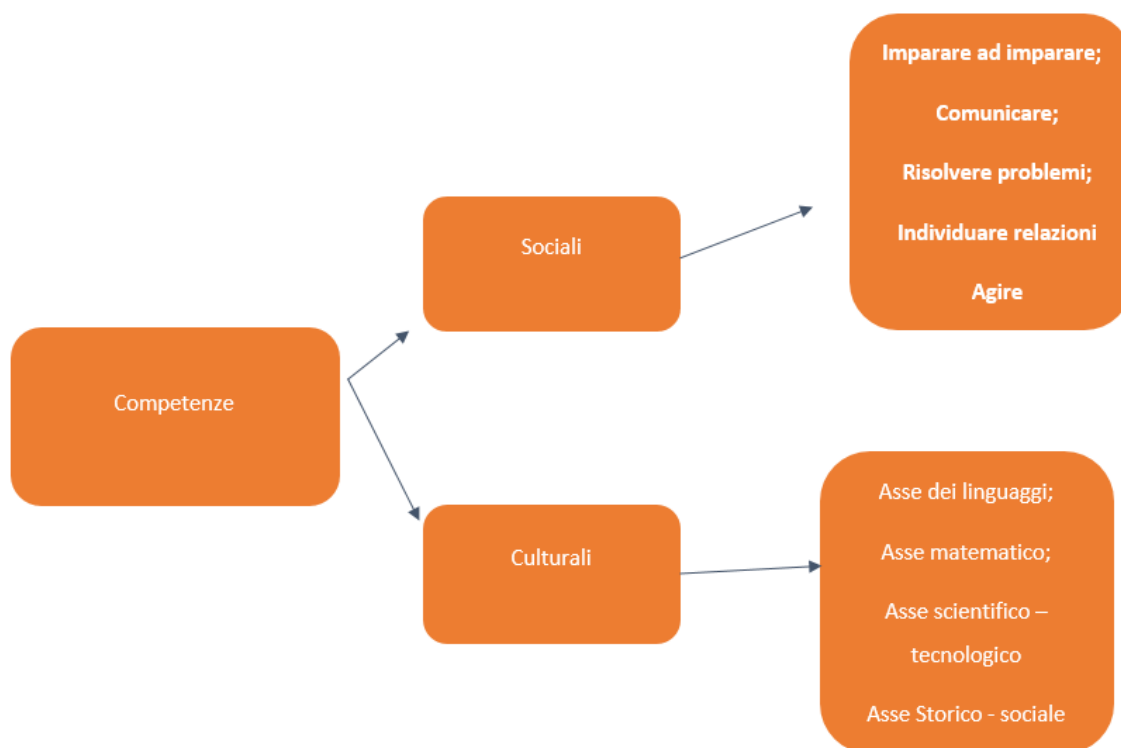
Competenze

Sociali

Imparare ad imparare;

Comunicare;

Risolvere problemi;

Individuare relazioni

Agire

Culturali

Asse dei linguaggi;

Asse matematico;

Asse scientifico – tecnologico

Asse Storico - sociale